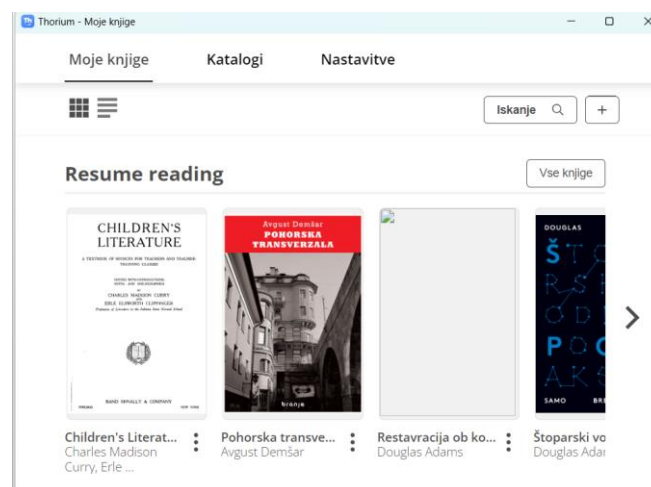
Thorium - Moje knjige

Moje knjige Katalogi Nastavitve

Iskanje +

Resume reading

Vse knjige

CHILDREN'S LITERATURE

A TEXTBOOK OF SOURCES FOR TEACHERS AND TEACHER-TRAINING CLASSES

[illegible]

CHARLES MADISON CURRY

ERLE ELSWORTH CLIPPINGER

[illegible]

RAND MCNALLY & COMPANY

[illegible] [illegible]

Avgust Demšar

POHORSKA TRANSVERZALA

branje

DOUGLAS

ŠTOPARSKI VODNIK PO GALAKSIJI

SAMO BR

Children's Literat...
Charles Madison Curry, Erle ...

Pohorska transve...
Avgust Demšar

Restavracija ob ko...
Douglas Adams

Štoparski vo
Douglas Adar